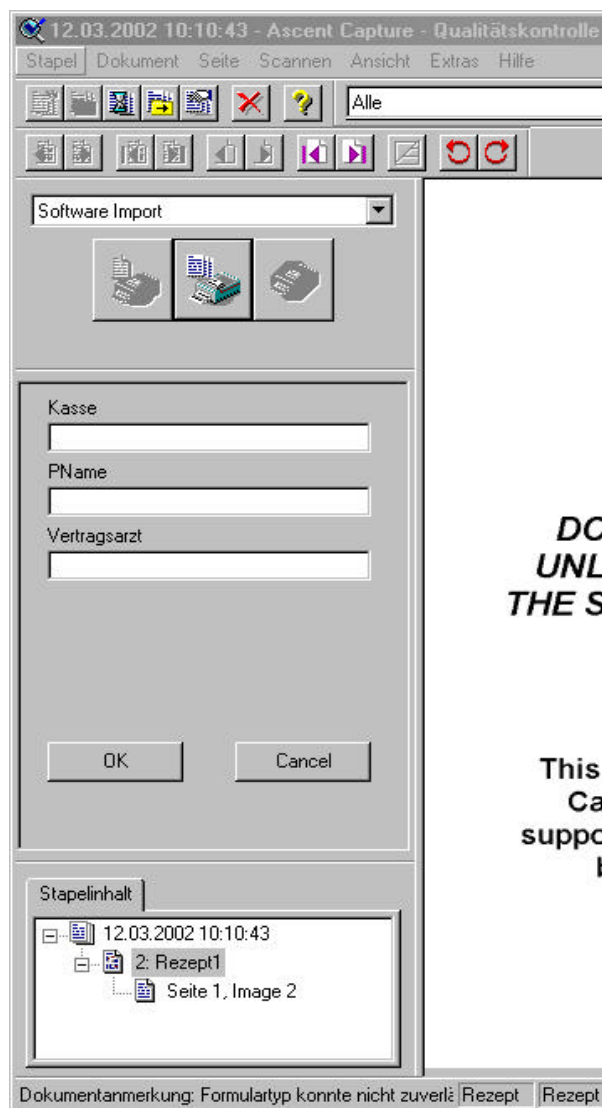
12.03.2002 10:10:43 - Ascent Capture - Qualitätskontrolle

Stapel Dokument Seite Scannen Ansicht Extras Hilfe

Alle

Software Import

Kasse

PName

Vertragsarzt

OK

Cancel

Stapelinhalt

12.03.2002 10:10:43

2: Rezept1

Seite 1, Image 2

DO
UNL
THE S

This
Ca
suppo
I

Dokumentanmerkung: Formulartyp konnte nicht zuverl Rezept Rezept